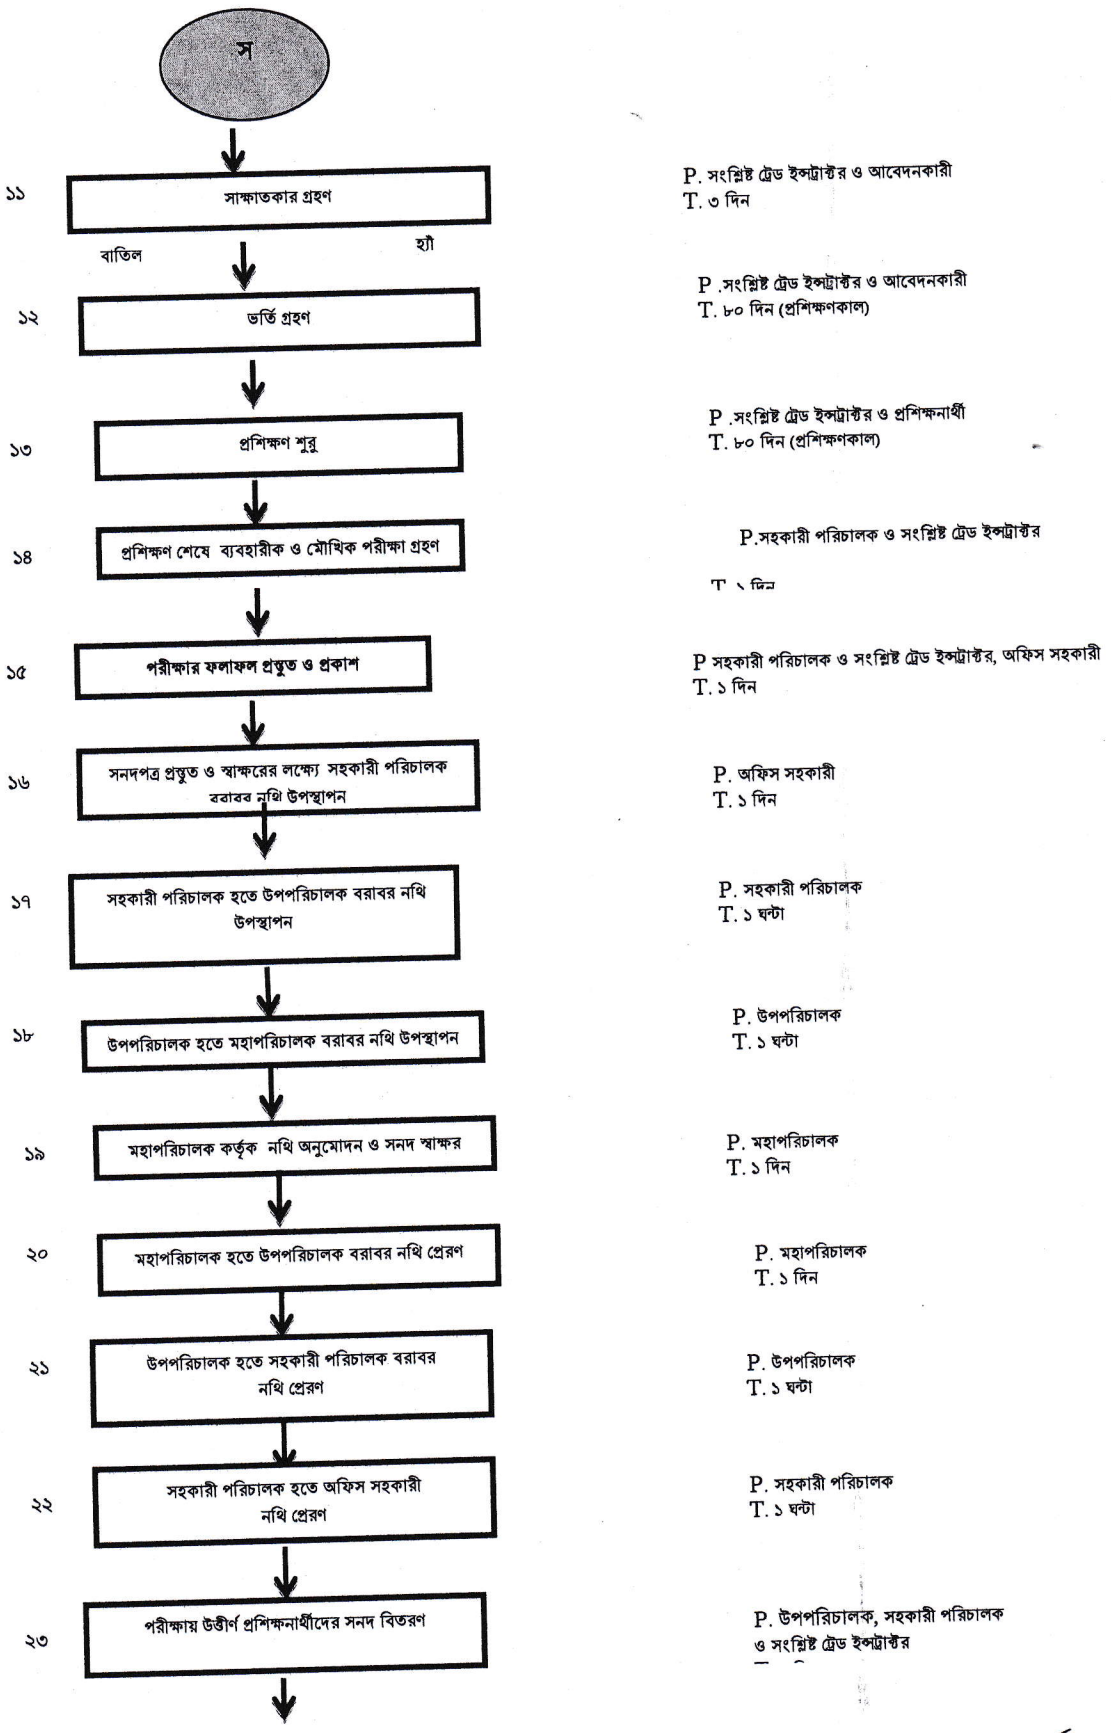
স

১১ সাক্ষাতকার গ্রহণ

বাতিল হ্যাঁ

P. সংশ্লিষ্ট ট্রেড ইন্সট্রাক্টর ও আবেদনকারী
T. ৩ দিন

১২ ভর্তি গ্রহণ

P .সংশ্লিষ্ট ট্রেড ইন্সট্রাক্টর ও আবেদনকারী
T. ৮০ দিন (প্রশিক্ষণকাল)

১৩ প্রশিক্ষণ শুরু

P .সংশ্লিষ্ট ট্রেড ইন্সট্রাক্টর ও প্রশিক্ষনার্থী
T. ৮০ দিন (প্রশিক্ষণকাল)

১৪ প্রশিক্ষণ শেষে ব্যবহারীক ও মৌখিক পরীক্ষা গ্রহণ

P.সহকারী পরিচালক ও সংশ্লিষ্ট ট্রেড ইন্সট্রাক্টর
T. ১ দিন

১৫ পরীক্ষার ফলাফল প্রস্তুত ও প্রকাশ

P সহকারী পরিচালক ও সংশ্লিষ্ট ট্রেড ইন্সট্রাক্টর, অফিস সহকারী
T. ১ দিন

১৬ সনদপত্র প্রস্তুত ও স্বাক্ষরের লক্ষ্যে সহকারী পরিচালক বরাবর নথি উপস্থাপন

P. অফিস সহকারী
T. ১ দিন

১৭ সহকারী পরিচালক হতে উপপরিচালক বরাবর নথি উপস্থাপন

P. সহকারী পরিচালক
T. ১ ঘন্টা

১৮ উপপরিচালক হতে মহাপরিচালক বরাবর নথি উপস্থাপন

P. উপপরিচালক
T. ১ ঘন্টা

১৯ মহাপরিচালক কর্তৃক নথি অনুমোদন ও সনদ স্বাক্ষর

P. মহাপরিচালক
T. ১ দিন

২০ মহাপরিচালক হতে উপপরিচালক বরাবর নথি প্রেরণ

P. মহাপরিচালক
T. ১ দিন

২১ উপপরিচালক হতে সহকারী পরিচালক বরাবর নথি প্রেরণ

P. উপপরিচালক
T. ১ ঘন্টা

২২ সহকারী পরিচালক হতে অফিস সহকারী নথি প্রেরণ

P. সহকারী পরিচালক
T. ১ ঘন্টা

২৩ পরীক্ষায় উত্তীর্ণ প্রশিক্ষনার্থীদের সনদ বিতরণ

P. উপপরিচালক, সহকারী পরিচালক ও সংশ্লিষ্ট ট্রেড ইন্সট্রাক্টর
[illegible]